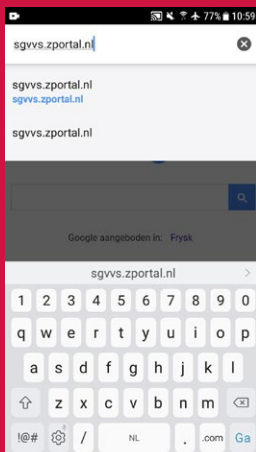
77% 10:59

sgvvs.zportal.nl

sgvvs.zportal.nl
sgvvs.zportal.nl

sgvvs.zportal.nl

Google aangeboden in: Frysk

sgvvs.zportal.nl

1 2 3 4 5 6 7 8 9 0
q w e r t y u i o p
a s d f g h j k l
z x c v b n m
!@# / NL . .com Ga